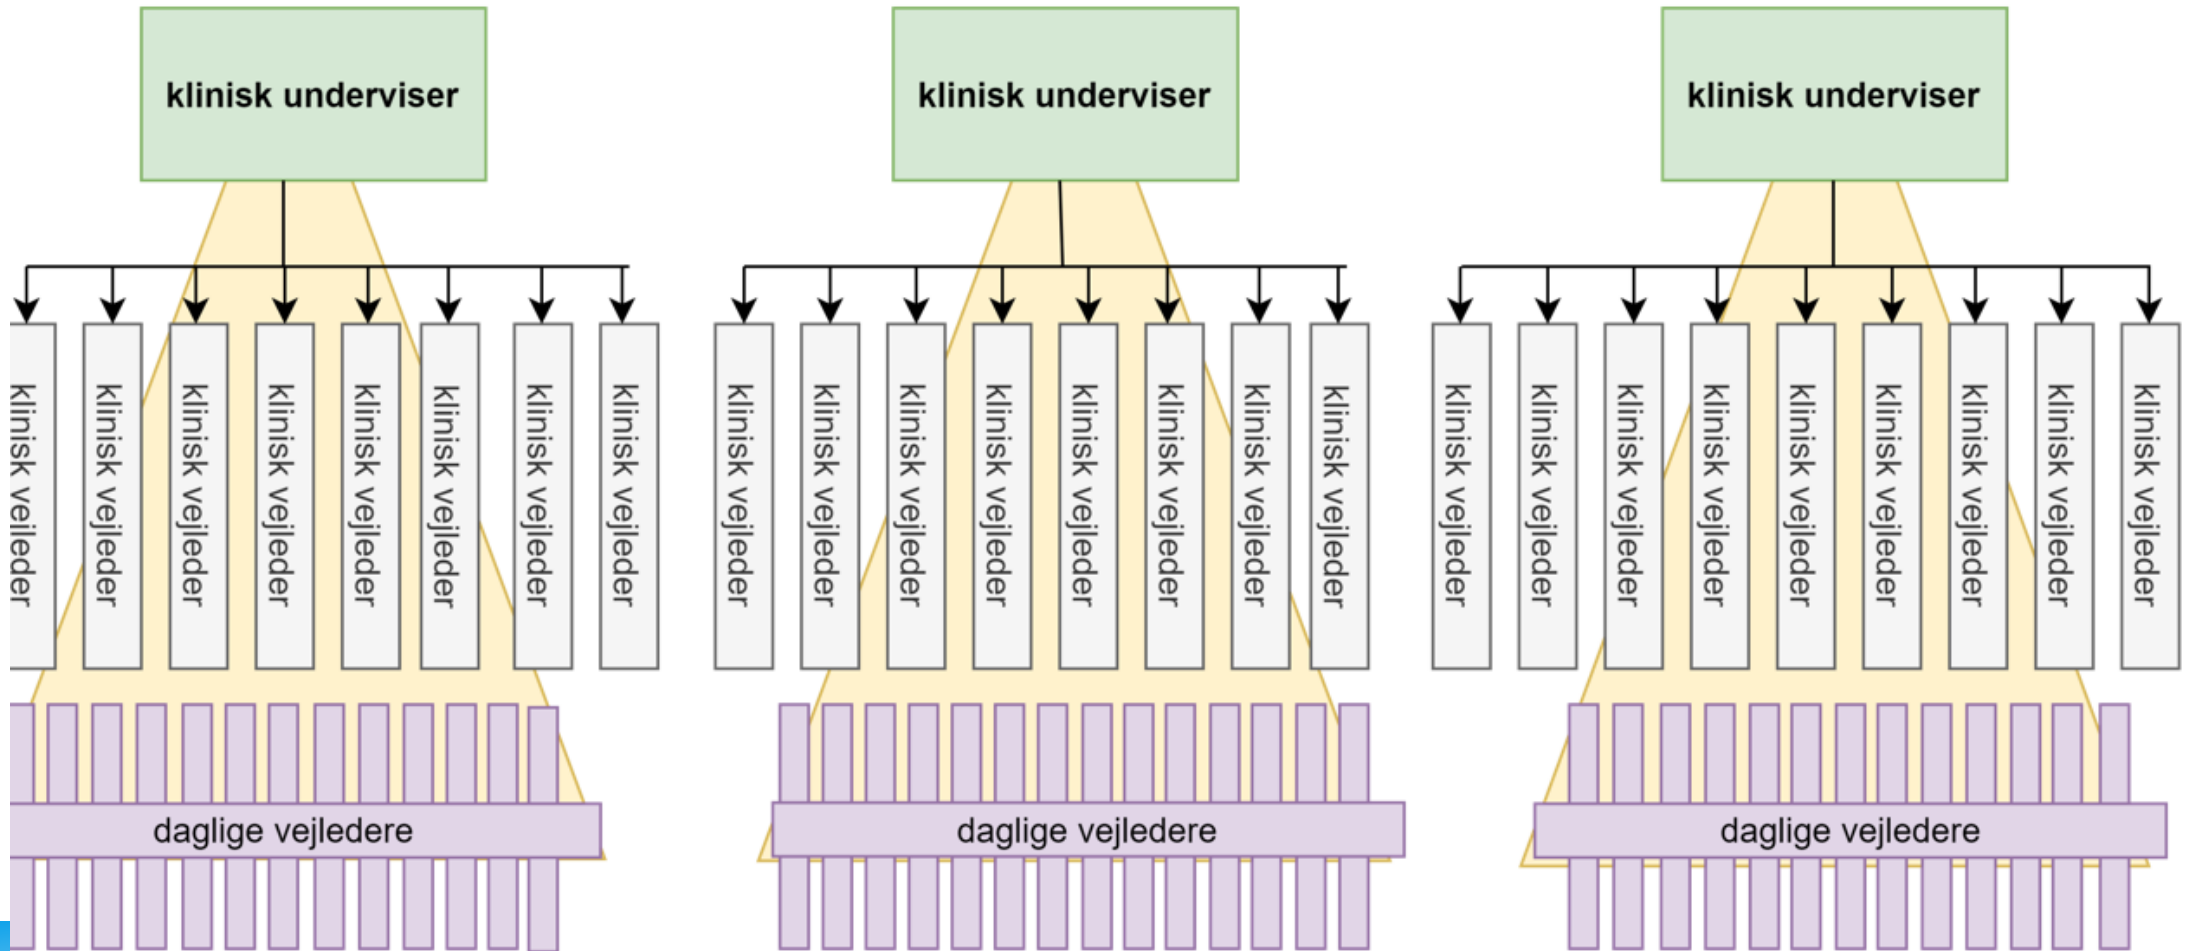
klinisk underviser

klinisk vejleder
klinisk vejleder
klinisk vejleder
klinisk vejleder
klinisk vejleder
klinisk vejleder
klinisk vejleder
klinisk vejleder

daglige vejledere

klinisk underviser

klinisk vejleder
klinisk vejleder
klinisk vejleder
klinisk vejleder
klinisk vejleder
klinisk vejleder
klinisk vejleder
klinisk vejleder

daglige vejledere

klinisk underviser

klinisk vejleder
klinisk vejleder
klinisk vejleder
klinisk vejleder
klinisk vejleder
klinisk vejleder
klinisk vejleder
klinisk vejleder
klinisk vejleder

daglige vejledere